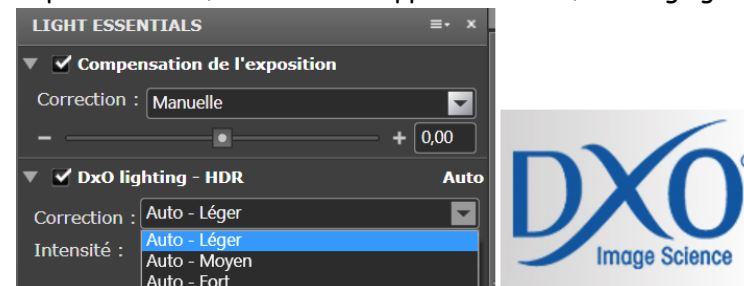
LIGHT ESSENTIALS

Compensation de l'exposition

Correction : Manuelle

−

+ 0,00

DxO lighting - HDR

Auto

Correction : Auto - Léger

Intensité :

Auto - Léger

Auto - Moyen

Auto - Fort

DXO

Image Science